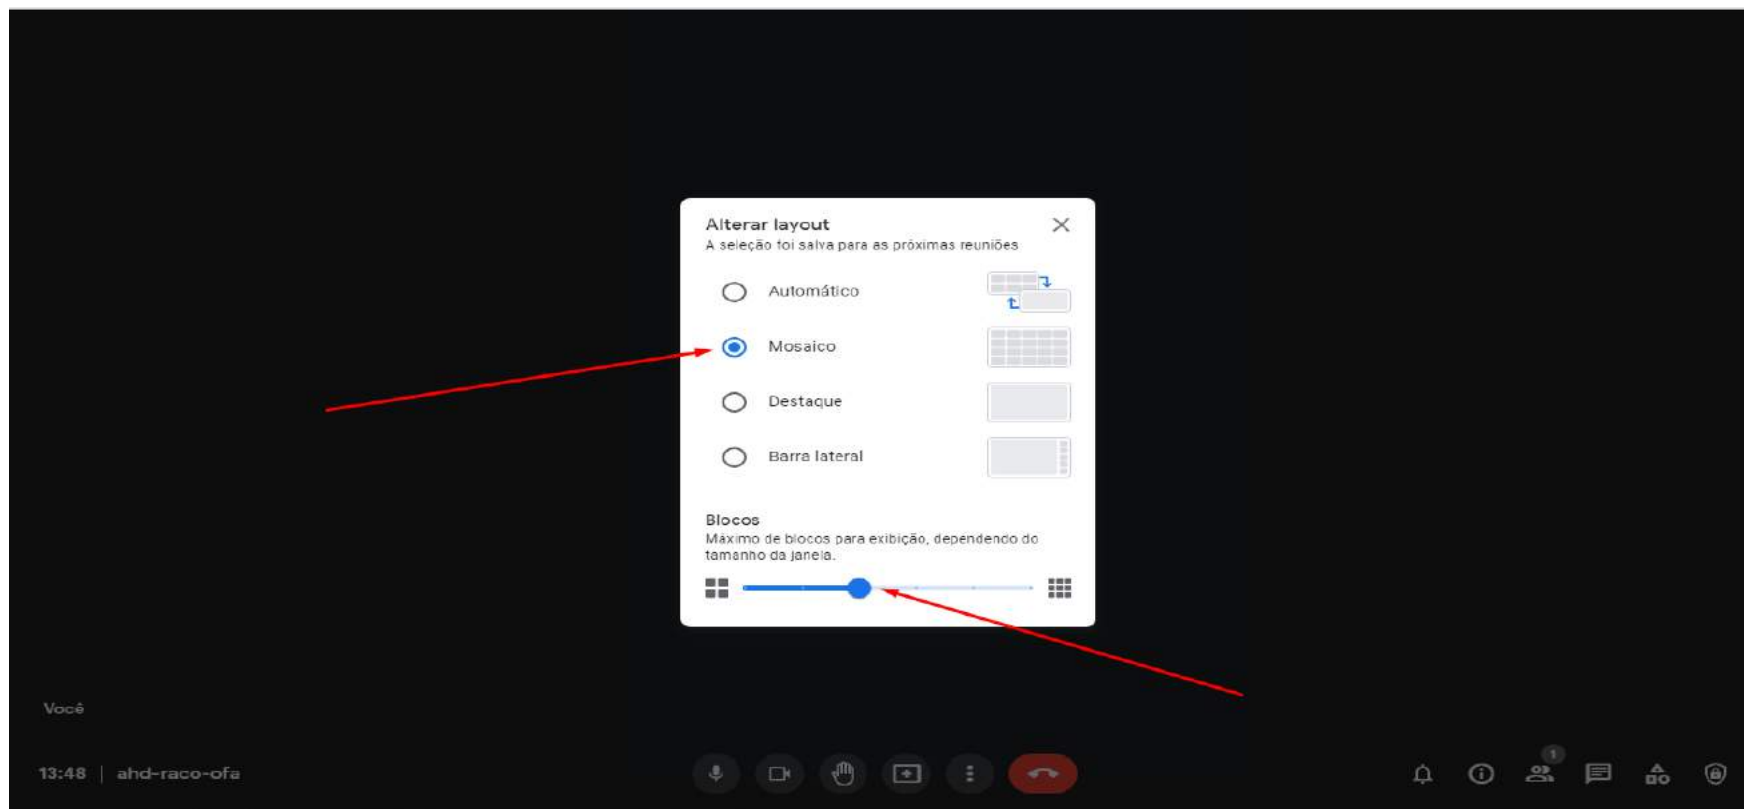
Alterar layout
A seleção foi salva para as próximas reuniões

Automático

Mosaico

Destaque

Barra lateral

Blocos
Máximo de blocos para exibição, dependendo do tamanho da janela.

Você

13:48 | ahd-raco-ofa

1